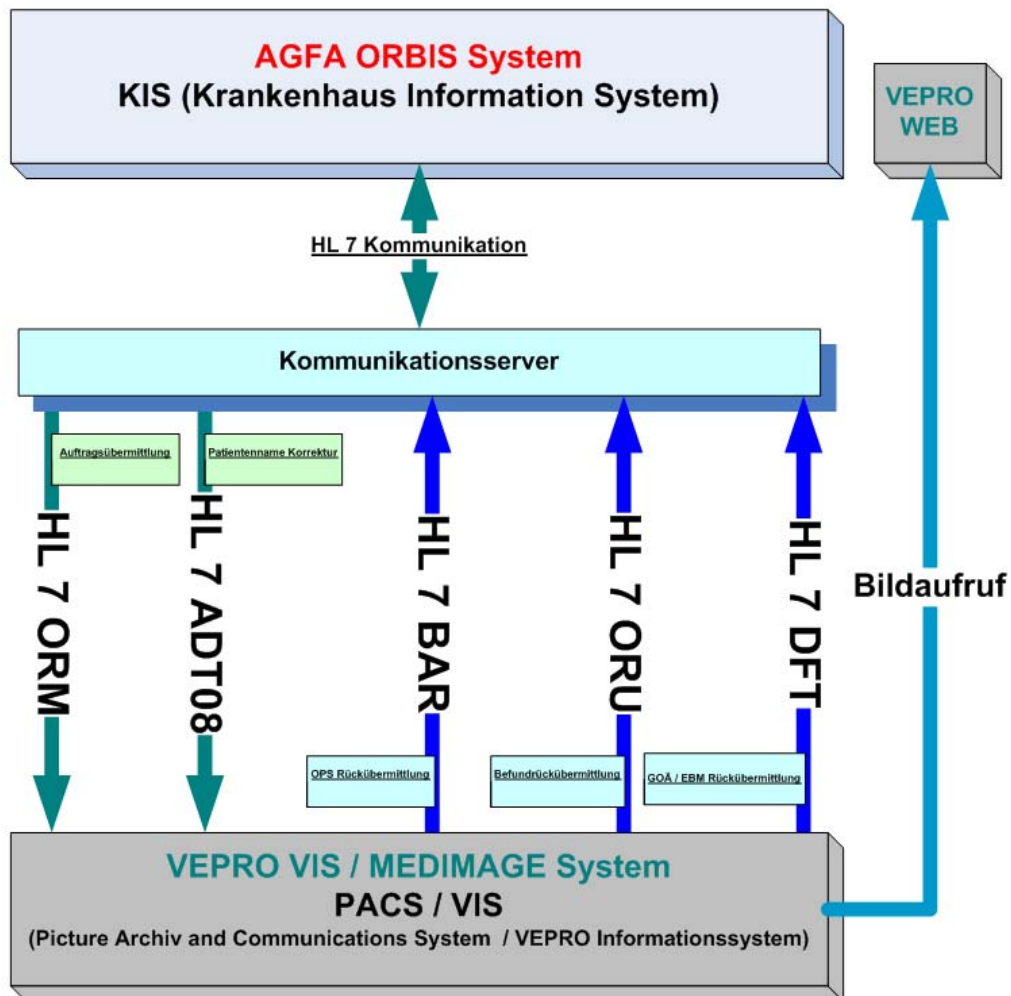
AGFA ORBIS System
KIS (Krankenhaus Information System)

VEPRO WEB

HL 7 Kommunikation

Kommunikationsserver

Auftragsübermittlung

Patientenname Korrektur

HL 7 ORM

HL 7 ADT08

HL 7 BAR

HL 7 ORU

HL 7 DFT

Bildaufruf

OPS Rückübermittlung

Befundrückübermittlung

GOÄ / EBM Rückübermittlung

VEPRO VIS / MEDIMAGE System
PACS / VIS
(Picture Archiv and Communications System / VEPRO Informationssystem)